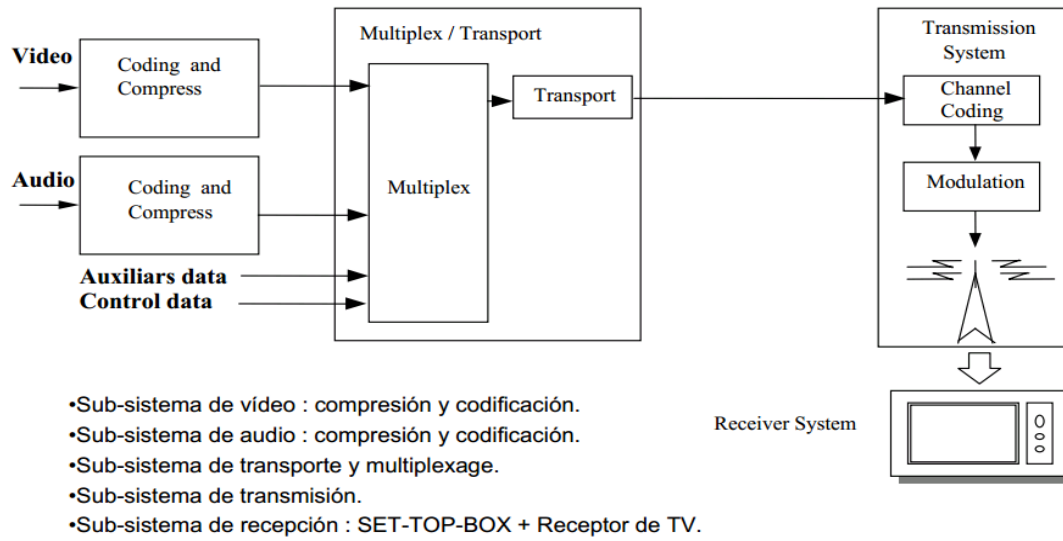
Video

Coding and Compress

Audio

Coding and Compress

Auxiliars data
Control data

Multiplex / Transport

Multiplex

Transport

Transmission System

Channel Coding

Modulation

Receiver System

•Sub-sistema de vídeo : compresión y codificación.
•Sub-sistema de audio : compresión y codificación.
•Sub-sistema de transporte y multiplexage.
•Sub-sistema de transmisión.
•Sub-sistema de recepción : SET-TOP-BOX + Receptor de TV.